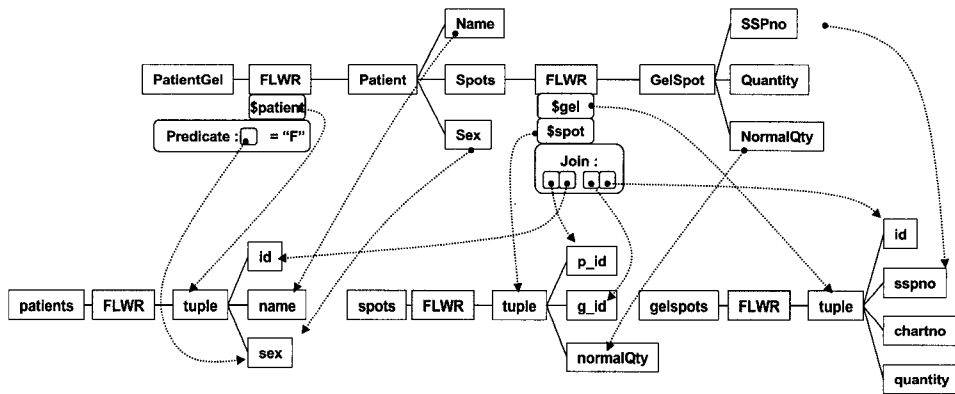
Name

SSPno

PatientGel

FLWR

Patient

Spots

FLWR

GelSpot

Quantity

$patient

$gel

Predicate : = "F"

Sex

$spot

NormalQty

Join :

id

id

p_id

patients

FLWR

tuple

name

spots

FLWR

tuple

g_id

gelspots

FLWR

tuple

sspno

chartno

sex

normalQty

quantity